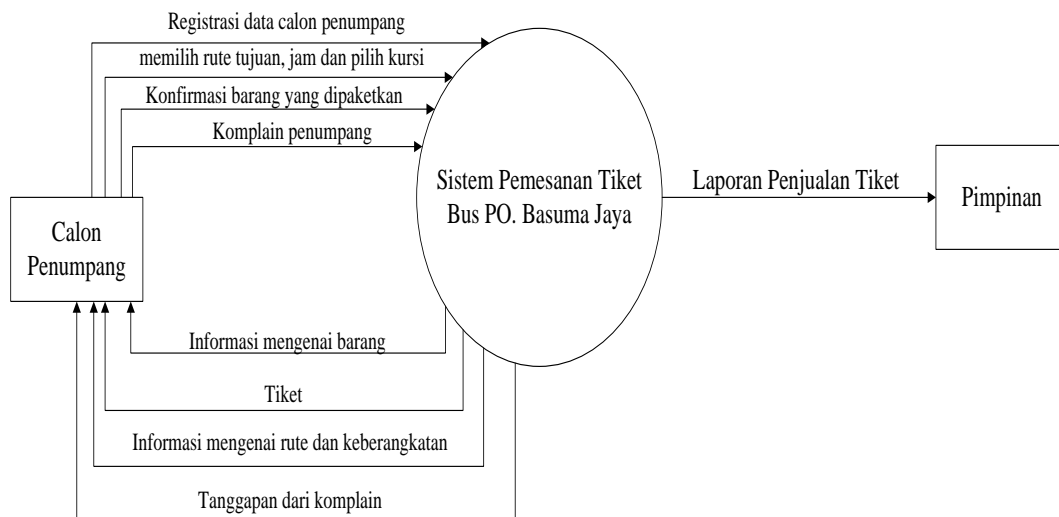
Registrasi data calon penumpang

memilih rute tujuan, jam dan pilih kursi

Konfirmasi barang yang dipaketkan

Komplain penumpang

Calon Penumpang

Sistem Pemesanan Tiket Bus PO. Basuma Jaya

Laporan Penjualan Tiket

Pimpinan

Informasi mengenai barang

Tiket

Informasi mengenai rute dan keberangkatan

Tanggapan dari komplain